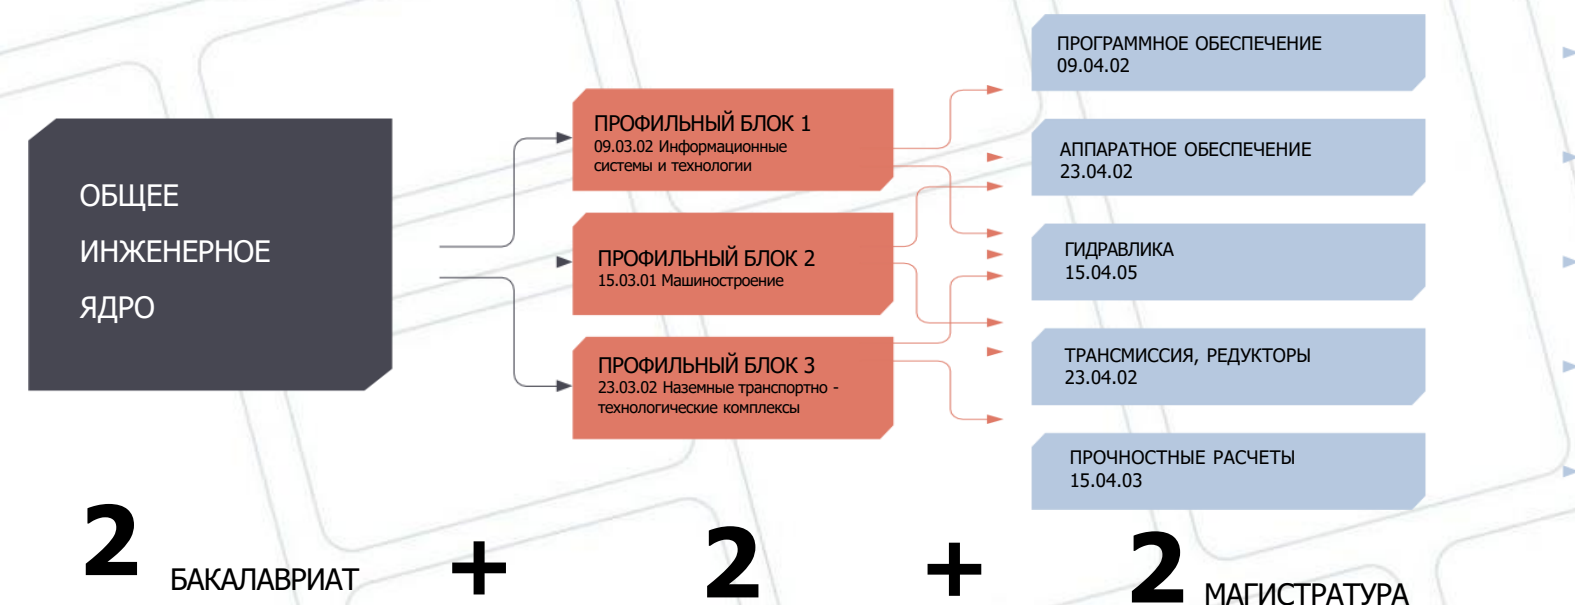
ОБЩЕЕ ИНЖЕНЕРНОЕ ЯДРО

ПРОФИЛЬНЫЙ БЛОК 1
09.03.02 Информационные системы и технологии

ПРОФИЛЬНЫЙ БЛОК 2
15.03.01 Машиностроение

ПРОФИЛЬНЫЙ БЛОК 3
23.03.02 Наземные транспортно - технологические комплексы

ПРОГРАММНОЕ ОБЕСПЕЧЕНИЕ
09.04.02

АППАРАТНОЕ ОБЕСПЕЧЕНИЕ
23.04.02

ГИДРАВЛИКА
15.04.05

ТРАНСМИССИЯ, РЕДУКТОРЫ
23.04.02

ПРОЧНОСТНЫЕ РАСЧЕТЫ
15.04.03

2 БАКАЛАВРИАТ + 2 + 2 МАГИСТРАТУРА